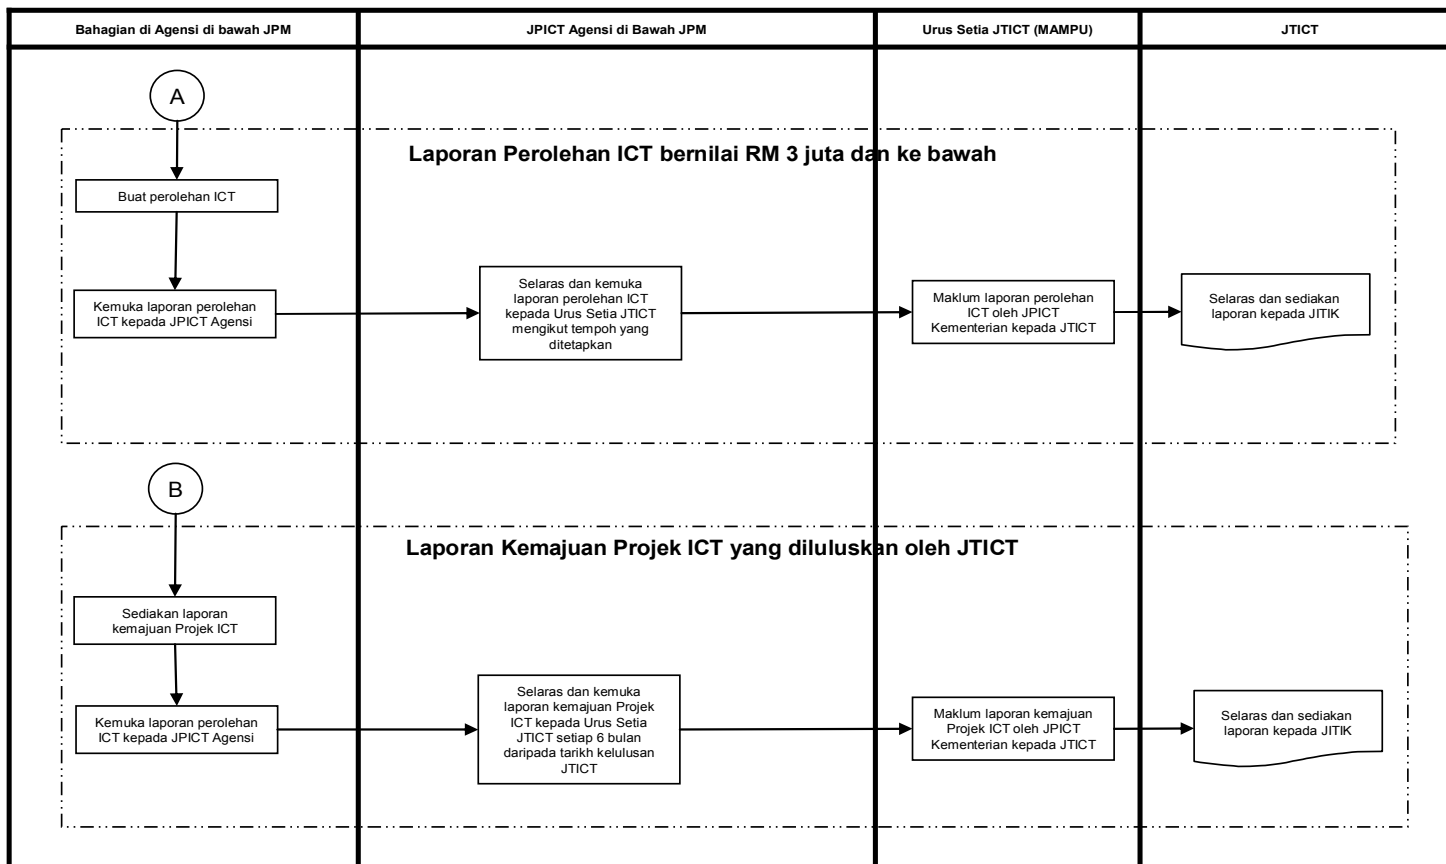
| Bahagian di Agensi di bawah JPM | JPICT Agensi di Bawah JPM | Urus Setia JTICT (MAMPU) | JTICT |
|---|---|---|---|

A

Laporan Perolehan ICT bernilai RM 3 juta dan ke bawah

Buat perolehan ICT

Kemuka laporan perolehan ICT kepada JPICT Agensi

Selaras dan kemuka laporan perolehan ICT kepada Urus Setia JTICT mengikut tempoh yang ditetapkan

Maklum laporan perolehan ICT oleh JPICT Kementerian kepada JTICT

Selaras dan sediakan laporan kepada JITIK

B

Laporan Kemajuan Projek ICT yang diluluskan oleh JTICT

Sediakan laporan kemajuan Projek ICT

Kemuka laporan perolehan ICT kepada JPICT Agensi

Selaras dan kemuka laporan kemajuan Projek ICT kepada Urus Setia JTICT setiap 6 bulan daripada tarikh kelulusan JTICT

Maklum laporan kemajuan Projek ICT oleh JPICT Kementerian kepada JTICT

Selaras dan sediakan laporan kepada JITIK